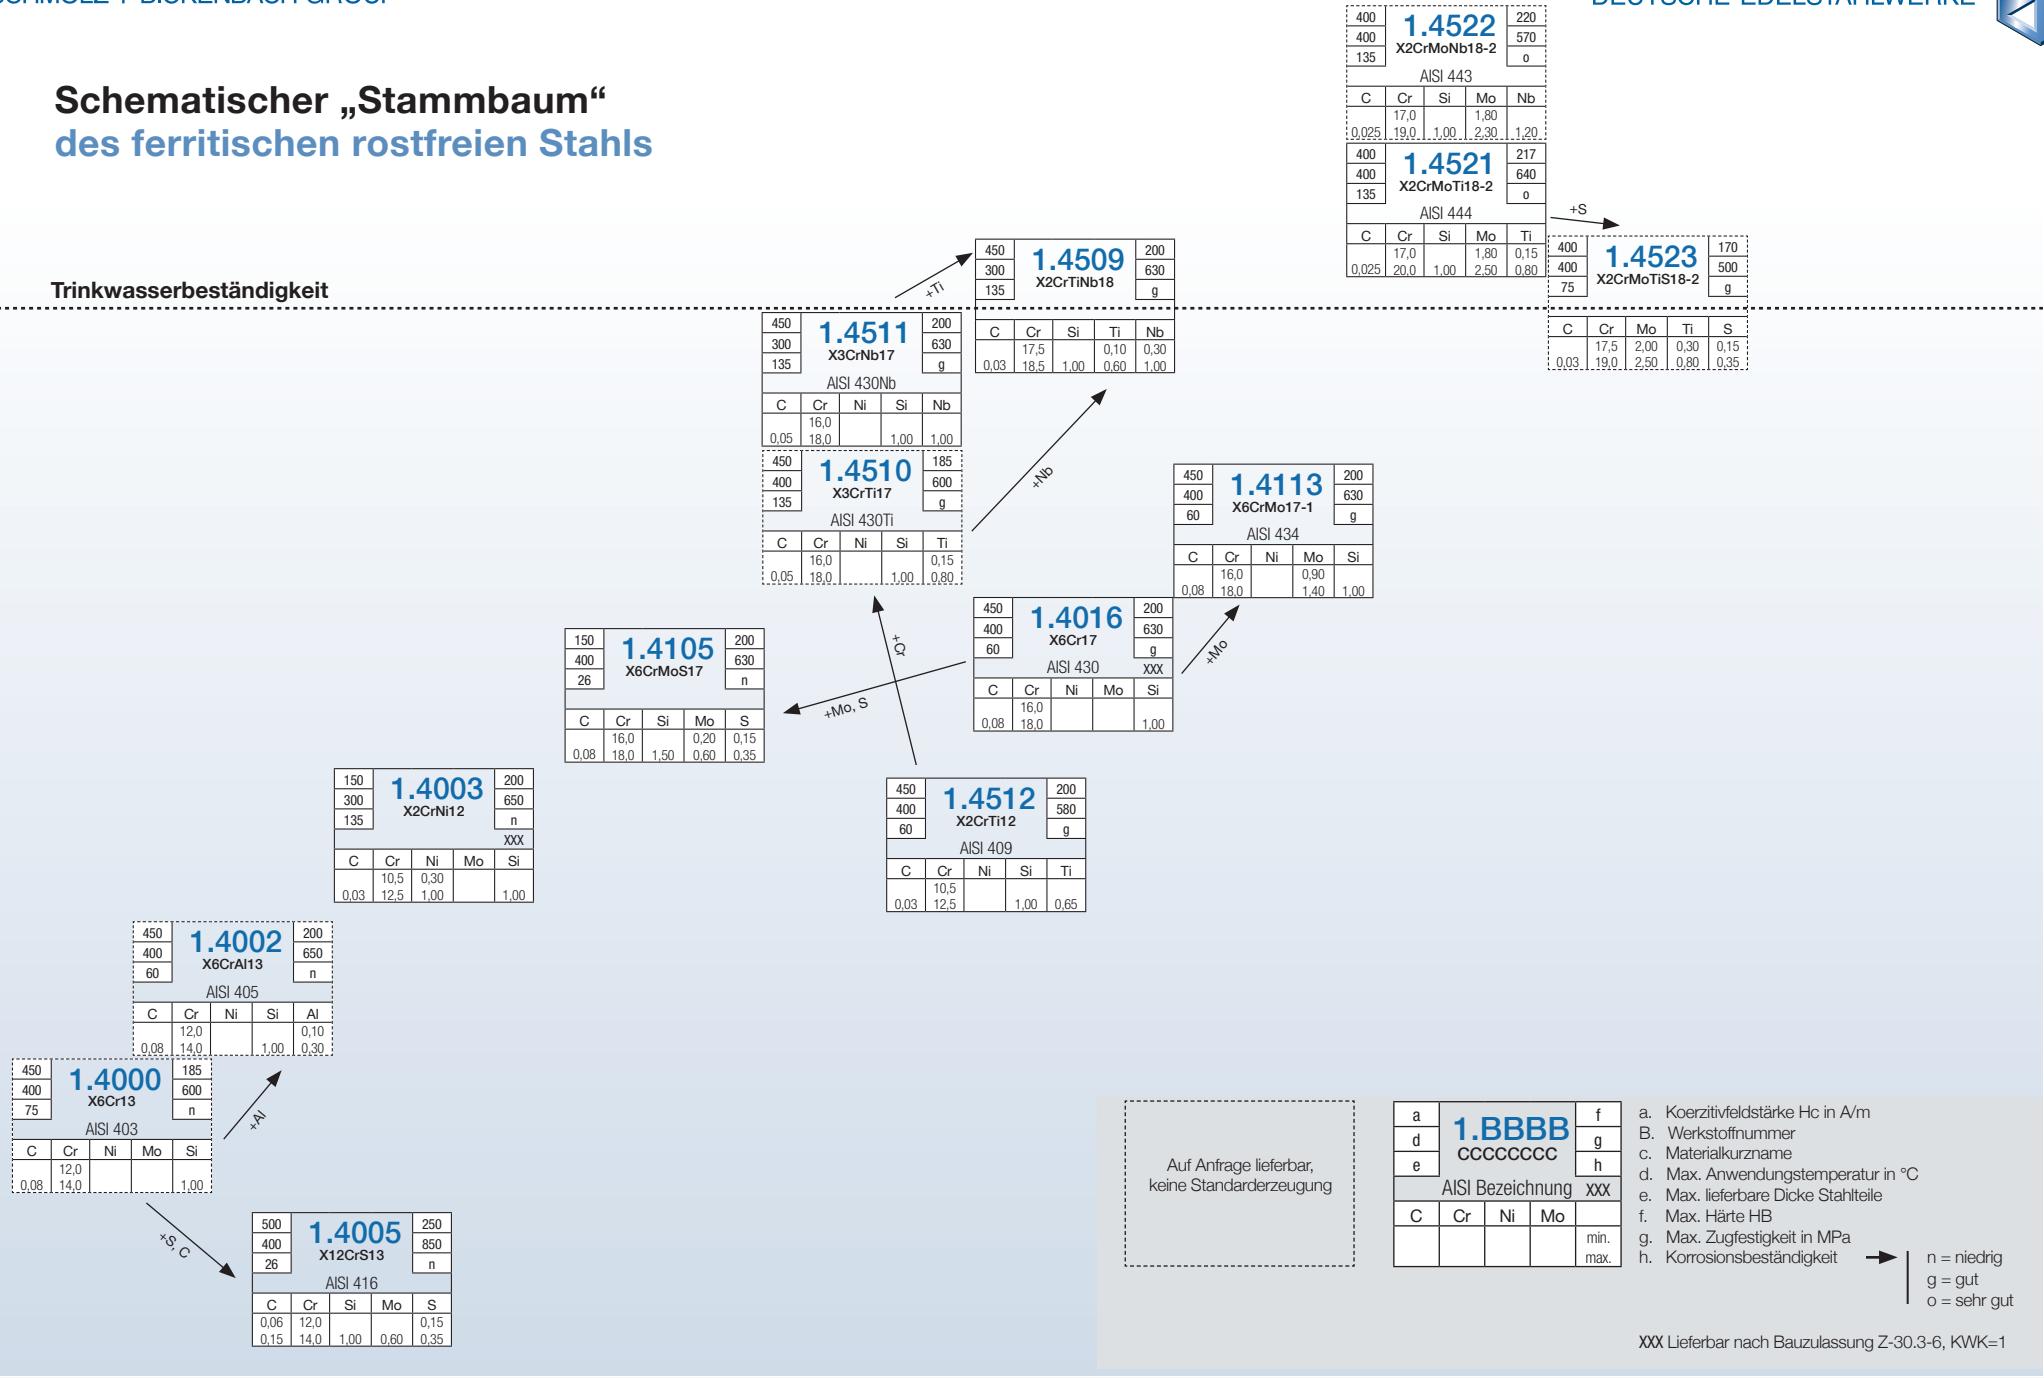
SCHMOLZ + BICKENBACH GROUP

DEUTSCHE EDELSTAHLWERKE

Schematischer „Stammbaum“
des ferritischen rostfreien Stahls

Trinkwasserbeständigkeit

1.4522
X2CrMoNb18-2
400 | 400 | 135 | 220 | 570 | o
AISI 443

| C | Cr | Si | Mo | Nb |
|---|---|---|---|---|
| 0,025 | 17,0 19,0 | 1,00 | 1,80 2,30 | 1,20 |

1.4521
X2CrMoTi18-2
400 | 400 | 135 | 217 | 640 | o
AISI 444

| C | Cr | Si | Mo | Ti |
|---|---|---|---|---|
| 0,025 | 17,0 20,0 | 1,00 | 1,80 2,50 | 0,15 0,80 |

+S

1.4523
X2CrMoTiS18-2
400 | 400 | 75 | 170 | 500 | g

| C | Cr | Mo | Ti | S |
|---|---|---|---|---|
| 0,03 | 17,5 19,0 | 2,00 2,50 | 0,30 0,80 | 0,15 0,35 |

+Ti

1.4509
X2CrTiNb18
450 | 300 | 135 | 200 | 630 | g

| C | Cr | Si | Ti | Nb |
|---|---|---|---|---|
| 0,03 | 17,5 18,5 | 1,00 | 0,10 0,60 | 0,30 1,00 |

1.4511
X3CrNb17
450 | 300 | 135 | 200 | 630 | g
AISI 430Nb

| C | Cr | Ni | Si | Nb |
|---|---|---|---|---|
| 0,05 | 16,0 18,0 | | 1,00 | 1,00 |

1.4510
X3CrTi17
450 | 400 | 135 | 185 | 600 | g
AISI 430Ti

| C | Cr | Ni | Si | Ti |
|---|---|---|---|---|
| 0,05 | 16,0 18,0 | | 1,00 | 0,15 0,80 |

+Nb

1.4113
X6CrMo17-1
450 | 400 | 60 | 200 | 630 | g
AISI 434

| C | Cr | Ni | Mo | Si |
|---|---|---|---|---|
| 0,08 | 16,0 18,0 | | 0,90 1,40 | 1,00 |

1.4016
X6Cr17
450 | 400 | 60 | 200 | 630 | g
AISI 430 XXX

| C | Cr | Ni | Mo | Si |
|---|---|---|---|---|
| 0,08 | 16,0 18,0 | | | 1,00 |

+Mo

1.4105
X6CrMoS17
150 | 400 | 26 | 200 | 630 | n

| C | Cr | Si | Mo | S |
|---|---|---|---|---|
| 0,08 | 16,0 18,0 | 1,50 | 0,20 0,60 | 0,15 0,35 |

+Cr

+Mo, S

1.4003
X2CrNi12
150 | 300 | 135 | 200 | 650 | n
XXX

| C | Cr | Ni | Mo | Si |
|---|---|---|---|---|
| 0,03 | 10,5 12,5 | 0,30 1,00 | | 1,00 |

1.4512
X2CrTi12
450 | 400 | 60 | 200 | 580 | g
AISI 409

| C | Cr | Ni | Si | Ti |
|---|---|---|---|---|
| 0,03 | 10,5 12,5 | | 1,00 | 0,65 |

1.4002
X6CrAl13
450 | 400 | 60 | 200 | 650 | n
AISI 405

| C | Cr | Ni | Si | Al |
|---|---|---|---|---|
| 0,08 | 12,0 14,0 | | 1,00 | 0,10 0,30 |

1.4000
X6Cr13
450 | 400 | 75 | 185 | 600 | n
AISI 403

| C | Cr | Ni | Mo | Si |
|---|---|---|---|---|
| 0,08 | 12,0 14,0 | | | 1,00 |

+Al

+S, C

1.4005
X12CrS13
500 | 400 | 26 | 250 | 850 | n
AISI 416

| C | Cr | Si | Mo | S |
|---|---|---|---|---|
| 0,06 0,15 | 12,0 14,0 | 1,00 | 0,60 | 0,15 0,35 |

Auf Anfrage lieferbar, keine Standarderzeugung

1.BBBB
CCCCCCCC
a | d | e | f | g | h
AISI Bezeichnung XXX

| C | Cr | Ni | Mo | |
|---|---|---|---|---|
| | | | | min. max. |

a. Koerzitivfeldstärke Hc in A/m
B. Werkstoffnummer
c. Materialkurzname
d. Max. Anwendungstemperatur in °C
e. Max. lieferbare Dicke Stahlteile
f. Max. Härte HB
g. Max. Zugfestigkeit in MPa
h. Korrosionsbeständigkeit

n = niedrig
g = gut
o = sehr gut

XXX Lieferbar nach Bauzulassung Z-30.3-6, KWK=1